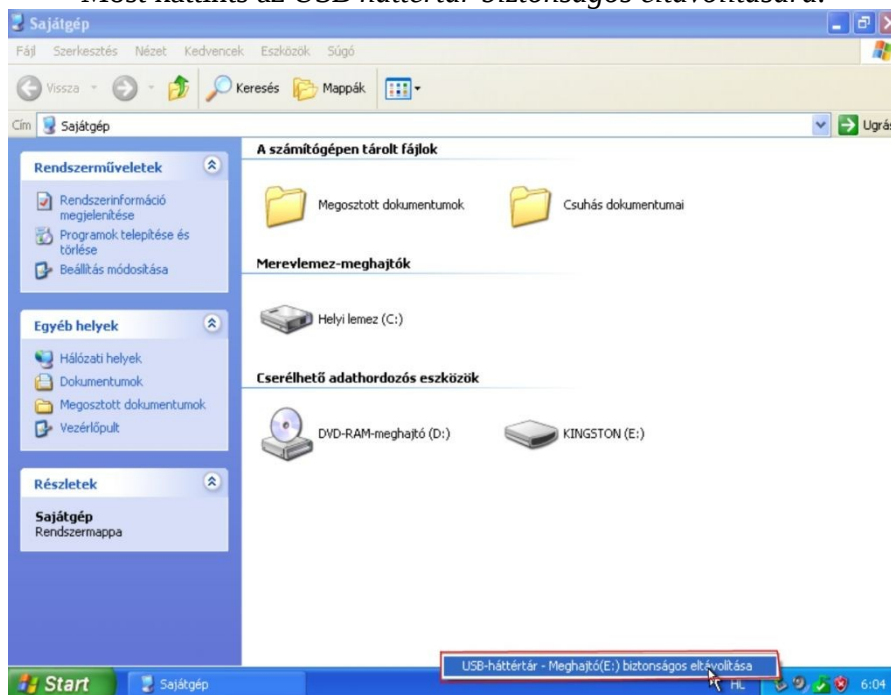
Most kattints az USB háttértár biztonságos eltávolítására.

Sajátgép

Fájl Szerkesztés Nézet Kedvencek Eszközök Súgó

Vissza Keresés Mappák

Cím Sajátgép

Ugrás

Rendszerműveletek

Rendszerinformáció megjelenítése

Programok telepítése és törlése

Beállítás módosítása

Egyéb helyek

Hálózati helyek

Dokumentumok

Megosztott dokumentumok

Vezérlőpult

Részletek

Sajátgép
Rendszermappa

A számítógépen tárolt fájlok

Megosztott dokumentumok

Csuhás dokumentumai

Merevlemez-meghajtók

Helyi lemez (C:)

Cserélhető adathordozós eszközök

DVD-RAM-meghajtó (D:)

KINGSTON (E:)

USB-háttértár - Meghajtó(E:) biztonságos eltávolítása

Start

Sajátgép

HU

6:04